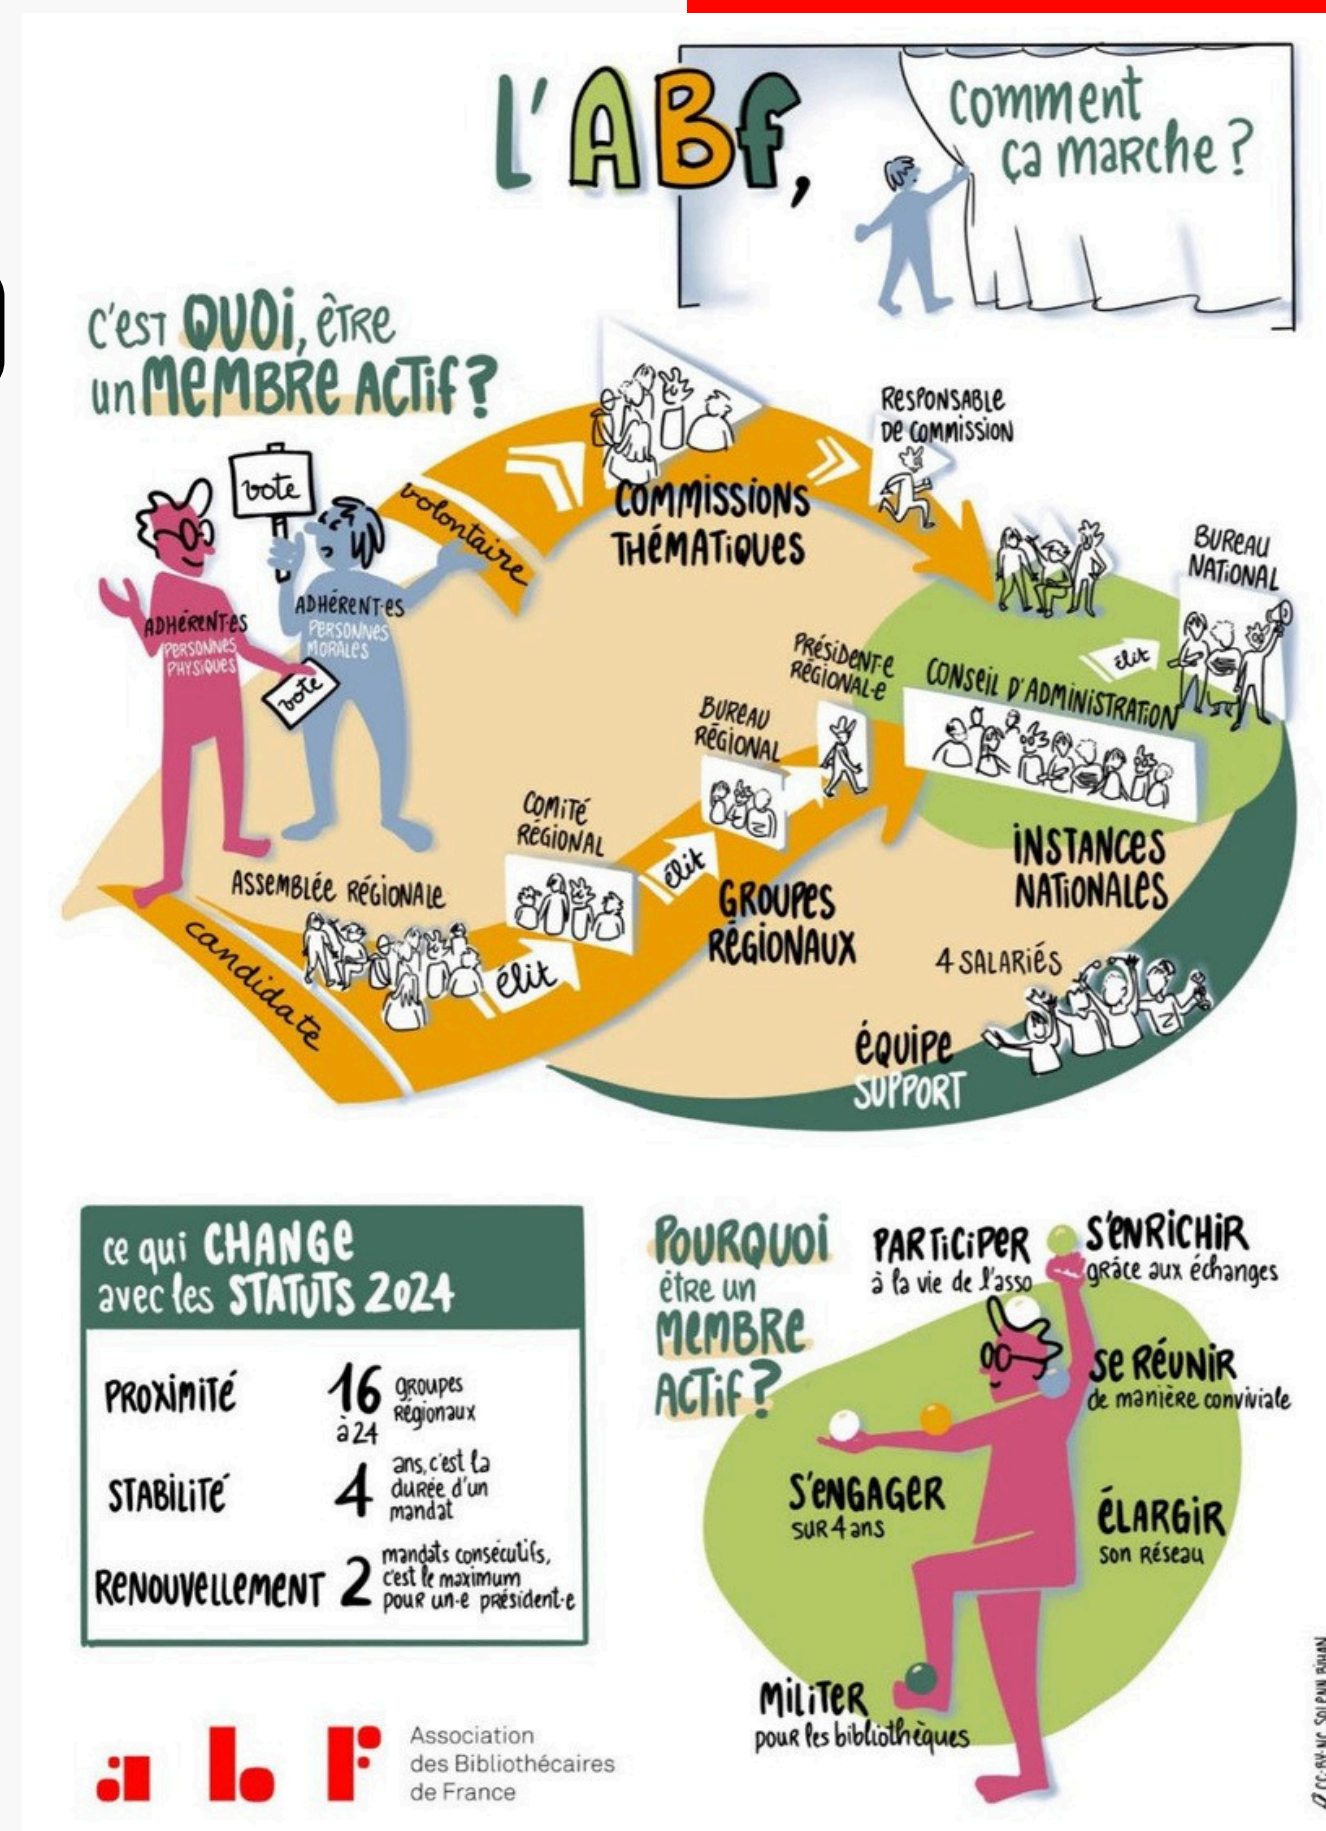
L'ABF, comment ça marche ?

C'est QUOI, être un MEMBRE ACTIF ?

vote

ADHÉRENT·ES PERSONNES PHYSIQUES

ADHÉRENT·ES PERSONNES MORALES

vote

volontaire

COMMISSIONS THÉMATIQUES

RESPONSABLE DE COMMISSION

BUREAU NATIONAL

élit

CONSEIL D'ADMINISTRATION

PRÉSIDENT·E RÉGIONAL·E

BUREAU RÉGIONAL

COMITÉ RÉGIONAL

élit

ASSEMBLÉE RÉGIONALE

élit

candidate

GROUPES RÉGIONAUX

INSTANCES NATIONALES

4 SALARIÉS

ÉQUIPE SUPPORT

ce qui CHANGE avec les STATUTS 2024

| | | |
|---|---|---|
| PROXIMITÉ | 16 à 24 | groupes régionaux |
| STABILITÉ | 4 | ans, c'est la durée d'un mandat |
| RENOUVELLEMENT | 2 | mandats consécutifs, c'est le maximum pour un·e président·e |

POURQUOI être un MEMBRE ACTIF ?

PARTICIPER à la vie de l'asso

S'ENRICHIR grâce aux échanges

SE RÉUNIR de manière conviviale

S'ENGAGER SUR 4 ans

ÉLARGIR son réseau

MILITER pour les bibliothèques

abf Association des Bibliothécaires de France

CC-BY-NC SOLENN BIHAN